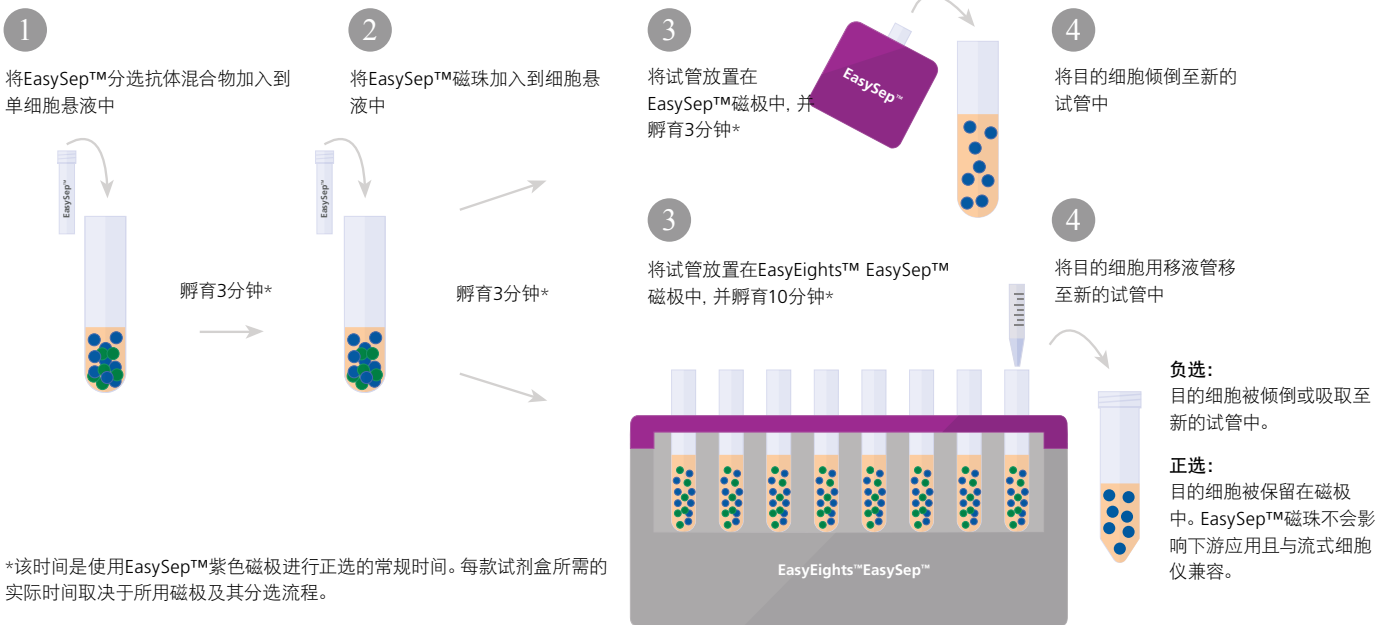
1

将EasySep™分选抗体混合物加入到单细胞悬液中

EasySep™

孵育3分钟*

2

将EasySep™磁珠加入到细胞悬液中

EasySep™

孵育3分钟*

3

将试管放置在EasySep™磁极中, 并孵育3分钟*

EasySep™

4

将目的细胞倾倒至新的试管中

3

将试管放置在EasyEights™ EasySep™磁极中, 并孵育10分钟*

4

将目的细胞用移液管移至新的试管中

EasyEights™EasySep™

负选:
目的细胞被倾倒或吸取至新的试管中。

正选:
目的细胞被保留在磁极中。EasySep™磁珠不会影响下游应用且与流式细胞仪兼容。

*该时间是使用EasySep™紫色磁极进行正选的常规时间。每款试剂盒所需的实际时间取决于所用磁极及其分选流程。